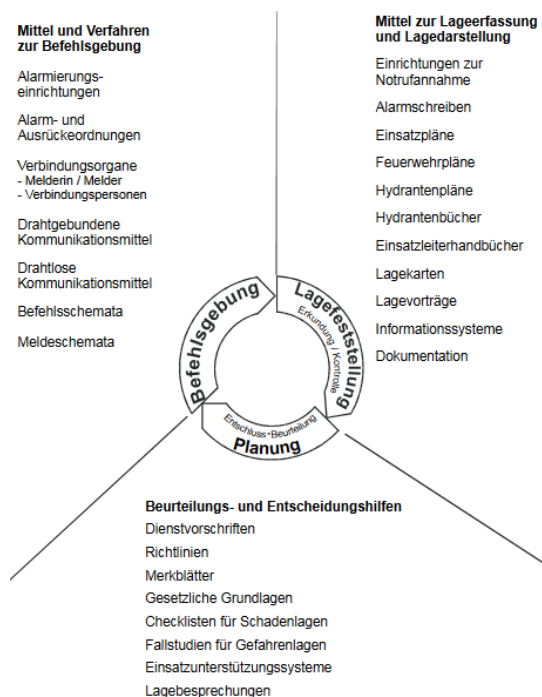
**Mittel und Verfahren zur Befehlsgebung**

Alarmierungseinrichtungen

Alarm- und Ausrückeordnungen

Verbindungsorgane
- Melderin / Melder
- Verbindungspersonen

Drahtgebundene Kommunikationsmittel

Drahtlose Kommunikationsmittel

Befehlsschemata

Meldeschemata

**Mittel zur Lageerfassung und Lagedarstellung**

Einrichtungen zur Notrufannahme

Alarmschreiben

Einsatzpläne

Feuerwehrpläne

Hydrantenpläne

Hydrantenbücher

Einsatzleiterhandbücher

Lagekarten

Lagevorträge

Informationssysteme

Dokumentation

Befehlsgebung

Lagefeststellung

Erkundung / Kontrolle

Entschluss - Beurteilung

Planung

**Beurteilungs- und Entscheidungshilfen**

Dienstvorschriften

Richtlinien

Merkblätter

Gesetzliche Grundlagen

Checklisten für Schadenlagen

Fallstudien für Gefahrenlagen

Einsatzunterstützungssysteme

Lagebesprechungen